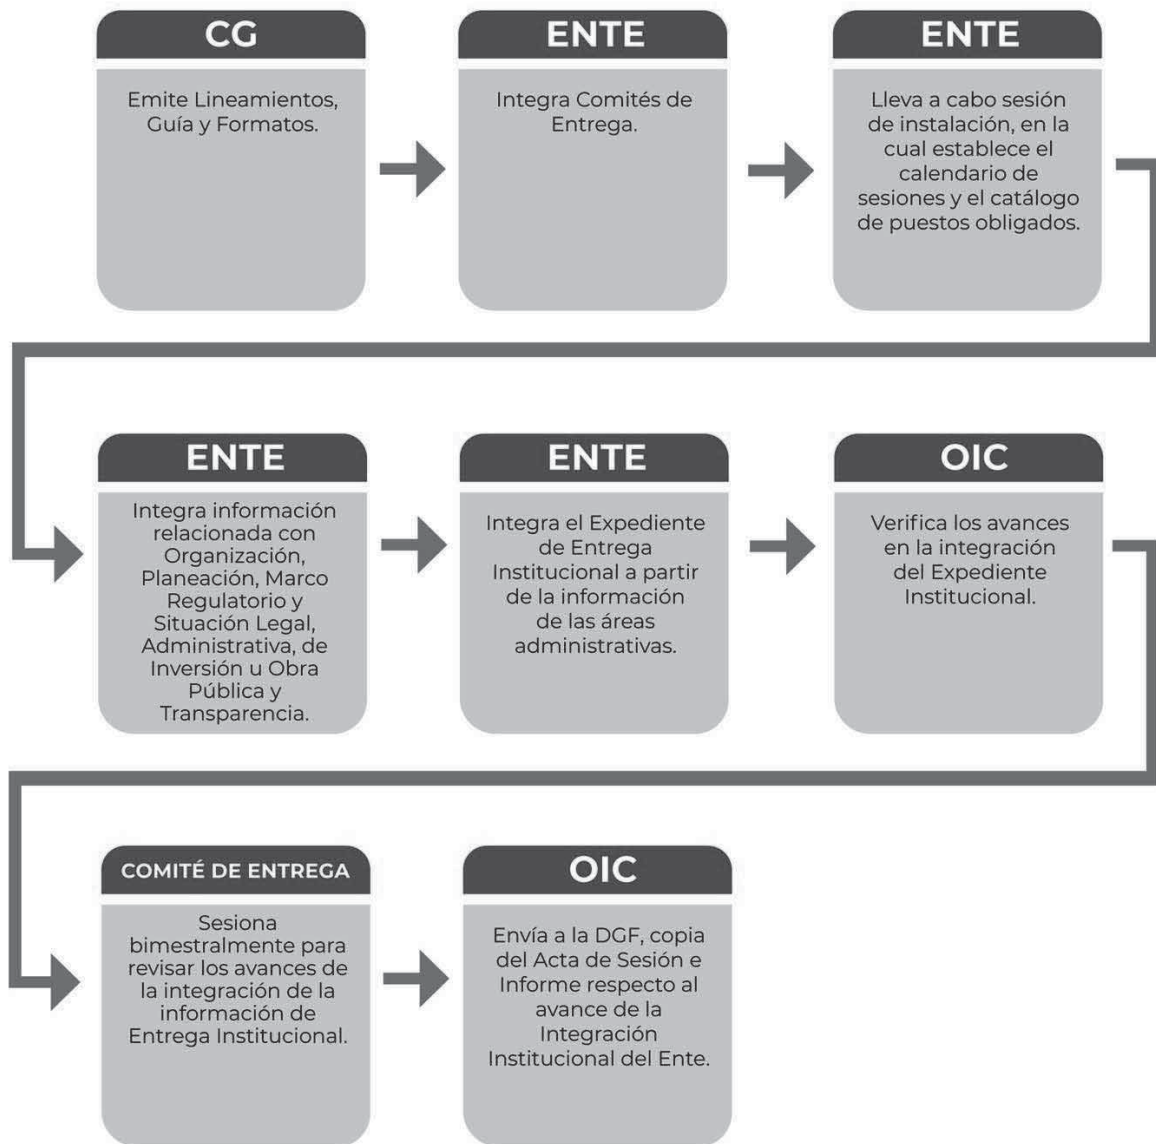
CG

Emite Lineamientos, Guía y Formatos.

ENTE

Integra Comités de Entrega.

ENTE

Lleva a cabo sesión de instalación, en la cual establece el calendario de sesiones y el catálogo de puestos obligados.

ENTE

Integra información relacionada con Organización, Planeación, Marco Regulatorio y Situación Legal, Administrativa, de Inversión u Obra Pública y Transparencia.

ENTE

Integra el Expediente de Entrega Institucional a partir de la información de las áreas administrativas.

OIC

Verifica los avances en la integración del Expediente Institucional.

COMITÉ DE ENTREGA

Sesiona bimestralmente para revisar los avances de la integración de la información de Entrega Institucional.

OIC

Envía a la DGF, copia del Acta de Sesión e Informe respecto al avance de la Integración Institucional del Ente.